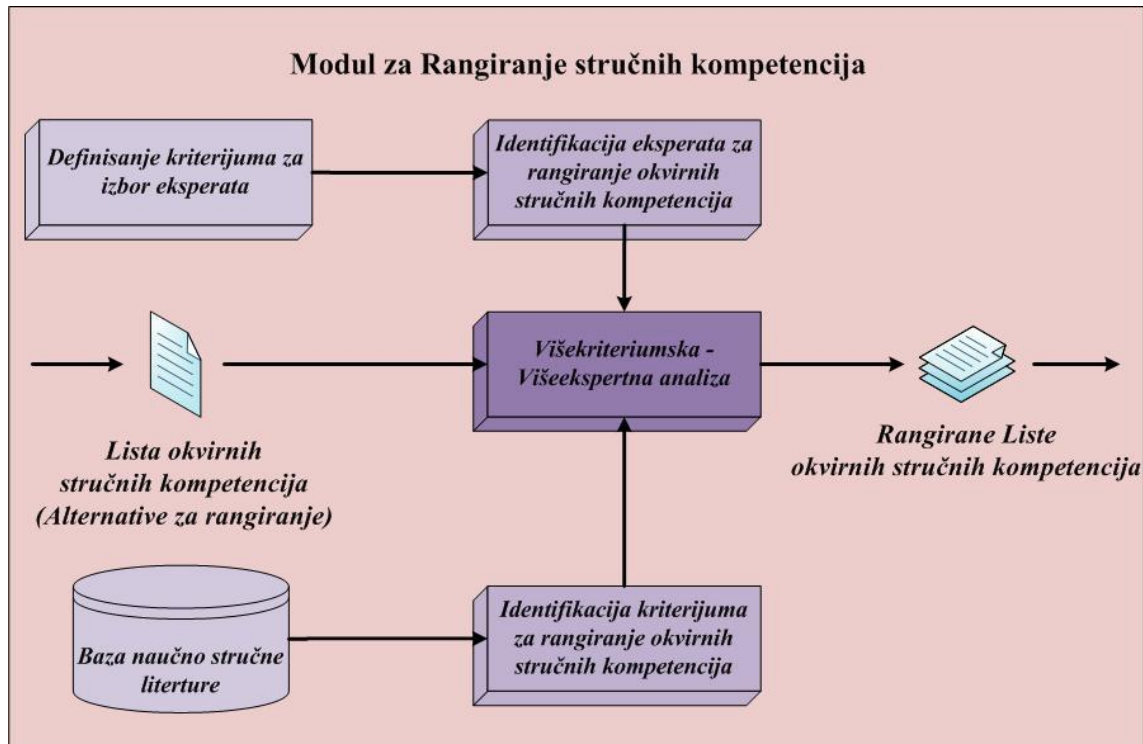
Modul za Rangiranje stručnih kompetencija

Definisanje kriterijuma za izbor eksperata

Identifikacija eksperata za rangiranje okvirnih stručnih kompetencija

Višekriteriumska - Višeekspertna analiza

Lista okvirnih stručnih kompetencija (Alternative za rangiranje)

Rangirane Liste okvirnih stručnih kompetencija

Baza naučno stručne literture

Identifikacija kriterijuma za rangiranje okvirnih stručnih kompetencija